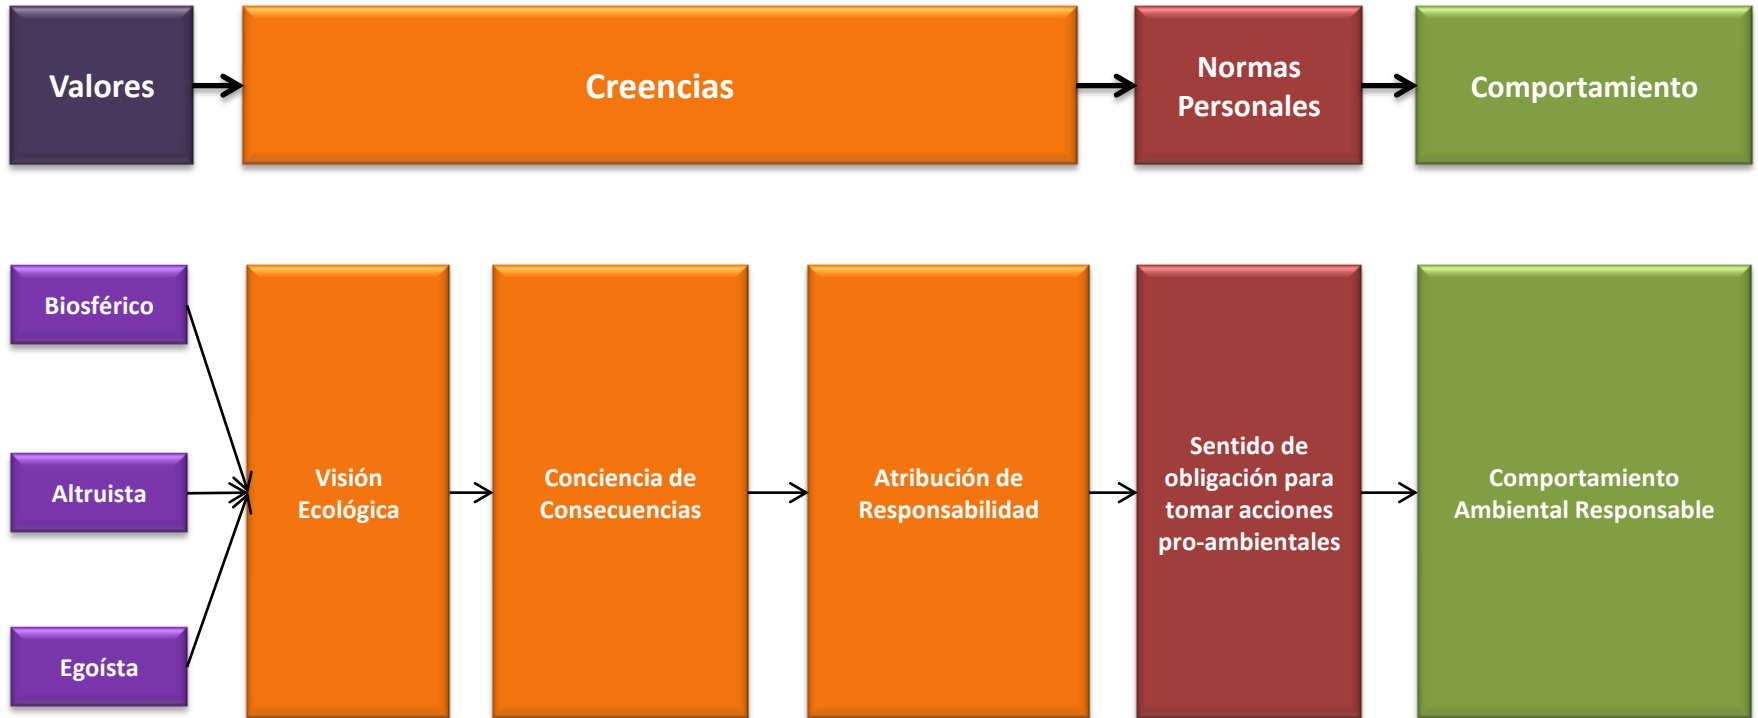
Valores

Creencias

Normas Personales

Comportamiento

Biosférico

Altruista

Egoísta

Visión Ecológica

Conciencia de Consecuencias

Atribución de Responsabilidad

Sentido de obligación para tomar acciones pro-ambientales

Comportamiento Ambiental Responsable